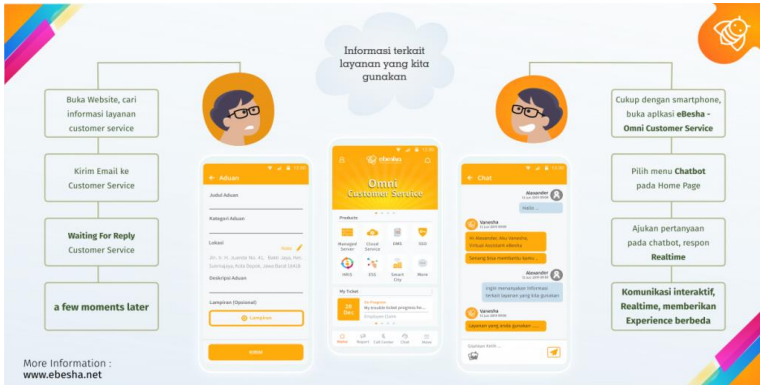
Informasi terkait layanan yang kita gunakan

Buka Website, cari informasi layanan customer service

Kirim Email ke Customer Service

Waiting For Reply Customer Service

a few moments later

← Aduan

Judul Aduan

Kategori Aduan

Lokasi

Jln. S. H. Juanda No. 41, Bakti Jaya, Kec. Sukmajaya, Kota Depok, Jawa Barat 16418

Deskripsi Aduan

Lampiran (Opsional)

Lampirkan

eBesha

Omni Customer Service

Products

Managed Service

Cloud Service

SMS

SSO

WAG

ESS

Sebarkan City

More

My Ticket

26 Dec

Home

Report

Call Center

Chat

Menu

← Chat

Alexander

Hello ...

Vanessa

Hi Alexander, ibu Vanessa, Virtual Assistant eBesha

Senang bisa membantu kamu ...

Alexander

Ingin menanyakan informasi terkait layanan yang kita gunakan

Vanessa

Layanan yang anda gunakan ...

Cukup dengan smartphone, buka aplikasi eBesha - Omni Customer Service

Pilih menu Chatbot pada Home Page

Ajukan pertanyaan pada chatbot, respon Realtime

Komunikasi interaktif, Realtime, memberikan Experience berbeda

More Information :
www.ebesha.net